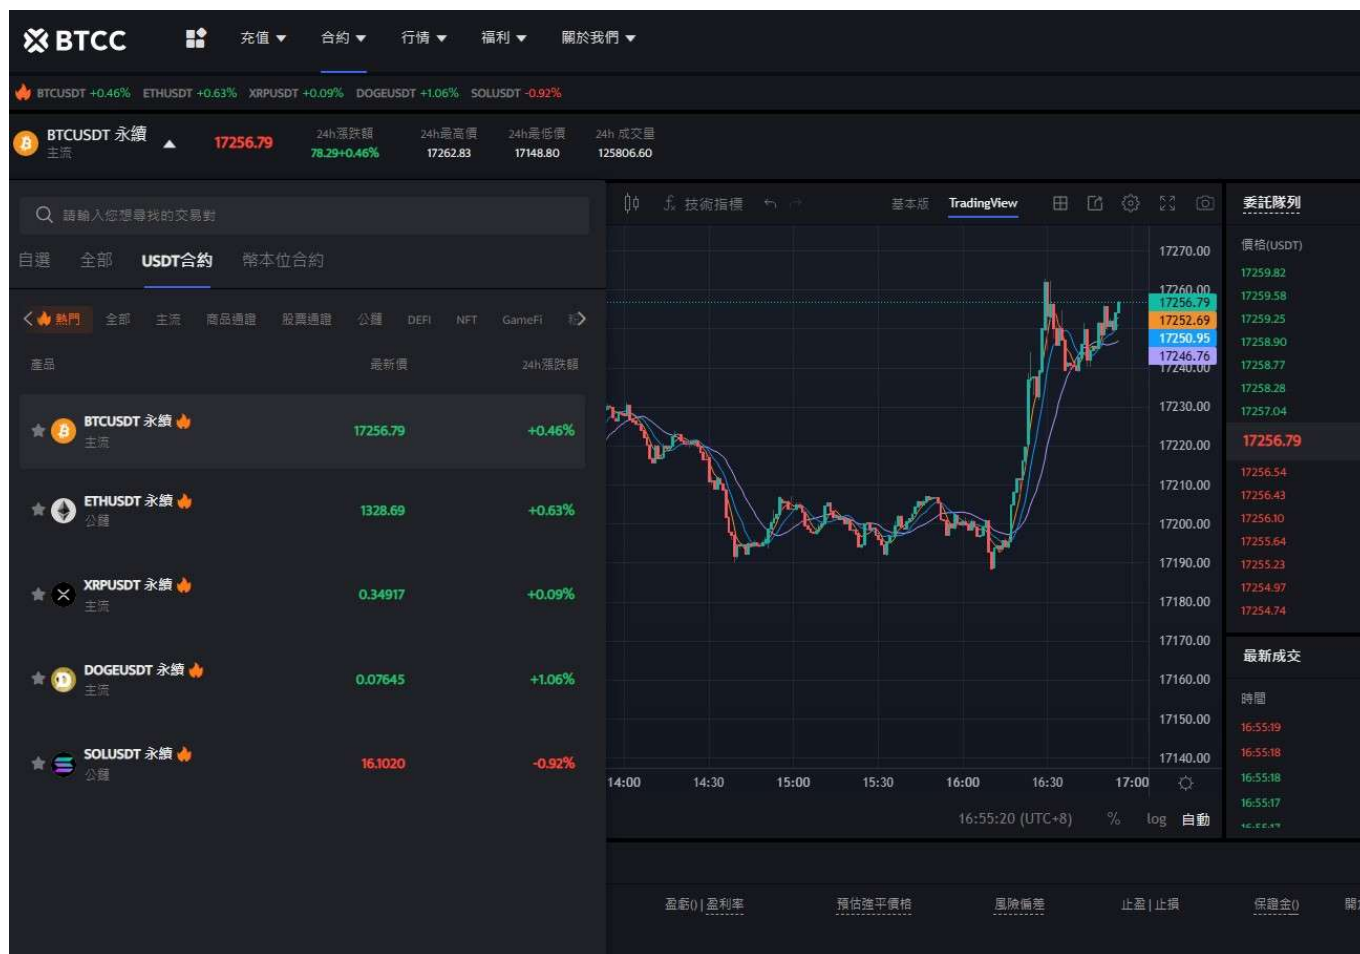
BTCC 充值 ▾ 合約 ▾ 行情 ▾ 福利 ▾ 關於我們 ▾

BTCUSDT +0.46% ETHUSDT +0.63% XRPUSDT +0.09% DOGEUSDT +1.06% SOLUSDT -0.92%

BTCUSDT 永續
主流
17256.79
24h漲跌額 78.29+0.46%
24h最高價 17262.83
24h最低價 17148.80
24h 成交量 125806.60

請輸入您想尋找的交易對

自選 全部 USDT合約 幣本位合約

熱門 全部 主流 商品通證 股票通證 公鏈 DEFI NFT GameFi

| 產品 | 最新價 | 24h漲跌額 |
|---|---|---|
| BTCUSDT 永續 主流 | 17256.79 | +0.46% |
| ETHUSDT 永續 公鏈 | 1328.69 | +0.63% |
| XRPUSDT 永續 主流 | 0.34917 | +0.09% |
| DOGEUSDT 永續 主流 | 0.07645 | +1.06% |
| SOLUSDT 永續 公鏈 | 16.1020 | -0.92% |

技術指標 基本版 TradingView

17270.00
17260.00
17256.79
17252.69
17250.95
17246.76
17240.00
17230.00
17220.00
17210.00
17200.00
17190.00
17180.00
17170.00
17160.00
17150.00
17140.00

14:00 14:30 15:00 15:30 16:00 16:30 17:00

16:55:20 (UTC+8) % log 自動

委託隊列
價格(USDT)
17259.82
17259.58
17259.25
17258.90
17258.77
17258.28
17257.04
17256.79
17256.54
17256.43
17256.10
17255.64
17255.23
17254.97
17254.74

最新成交
時間
16:55:19
16:55:18
16:55:18
16:55:17

盈虧 | 盈利率 預估強平價格 風險偏差 止盈 | 止損 保證金 開